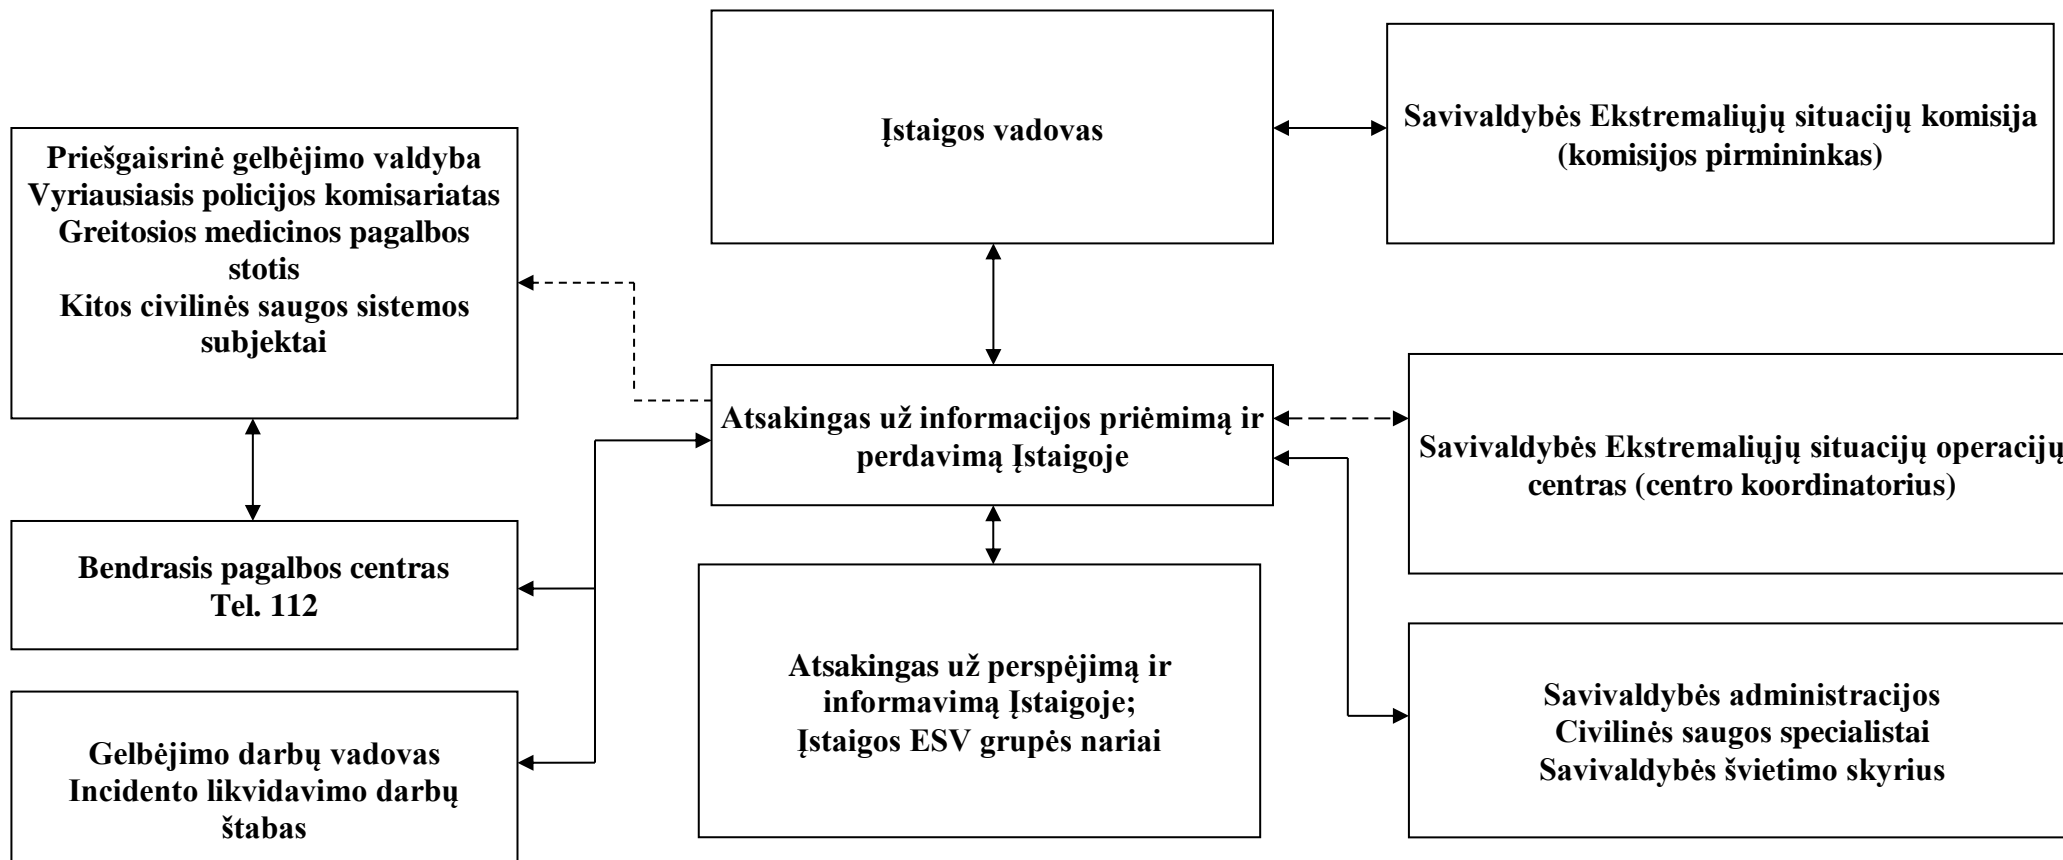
Priešgaisrinė gelbėjimo valdyba
Vyriausiasis policijos komisariatas
Greitosios medicinos pagalbos stotis
Kitos civilinės saugos sistemos subjektai

Įstaigos vadovas

Savivaldybės Ekstremaliųjų situacijų komisija (komisijos pirmininkas)

Atsakingas už informacijos priėmimą ir perdavimą Įstaigoje

Savivaldybės Ekstremaliųjų situacijų operacijų centras (centro koordinatorius)

Bendrasis pagalbos centras
Tel. 112

Atsakingas už perspėjimą ir informavimą Įstaigoje;
Įstaigos ESV grupės nariai

Savivaldybės administracijos
Civilinės saugos specialistai
Savivaldybės švietimo skyrius

Gelbėjimo darbų vadovas
Incidento likvidavimo darbų štabas